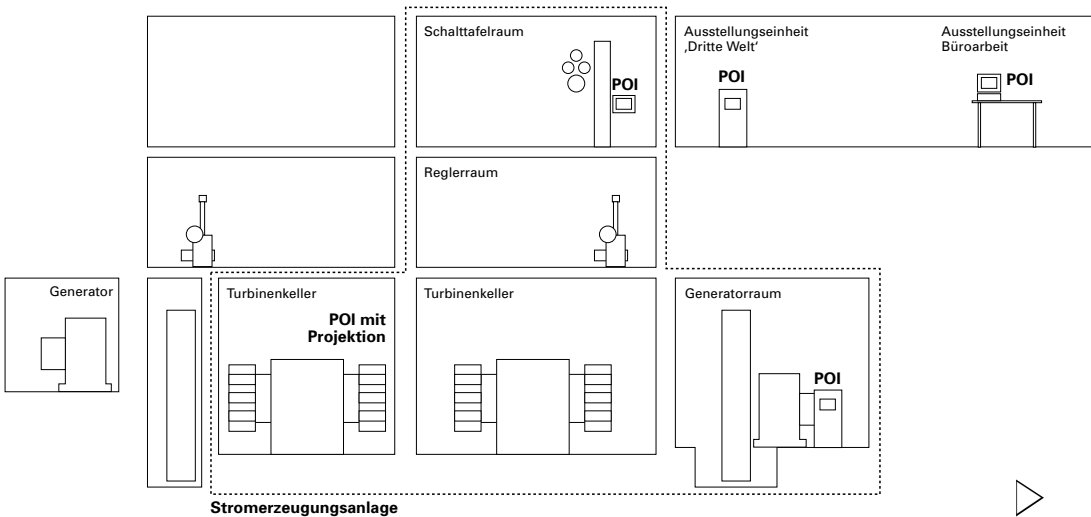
Schalttafelraum

POI

Ausstellungseinheit ‚Dritte Welt'

POI

Ausstellungseinheit Büroarbeit

POI

Reglerraum

Generator

Turbinenkeller

POI mit Projektion

Turbinenkeller

Generatorraum

POI

Stromerzeugungsanlage